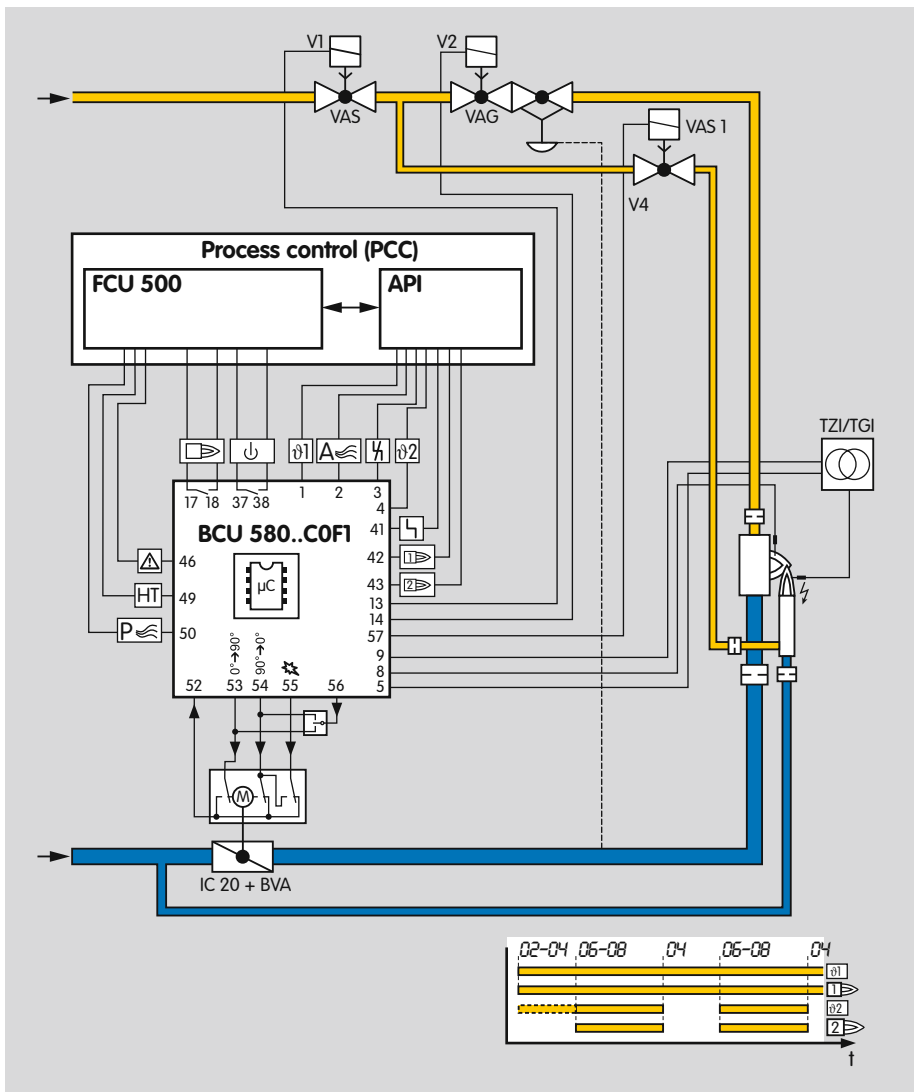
V1
V2
VAS
VAG
VAS 1
V4
Process control (PCC)
FCU 500
API
ϑ1
A
ϑ2
17 18
37 38
1
2
3
4
BCU 580..C0F1
41
42
43
13
14
57
9
8
5
46
49
50
HT
P
μC
0°→90°
90°→0°
52
53
54
55
56
TZI/TGI
M
IC 20 + BVA
02-04
06-08
04
06-08
04
ϑ1
1
ϑ2
2
t